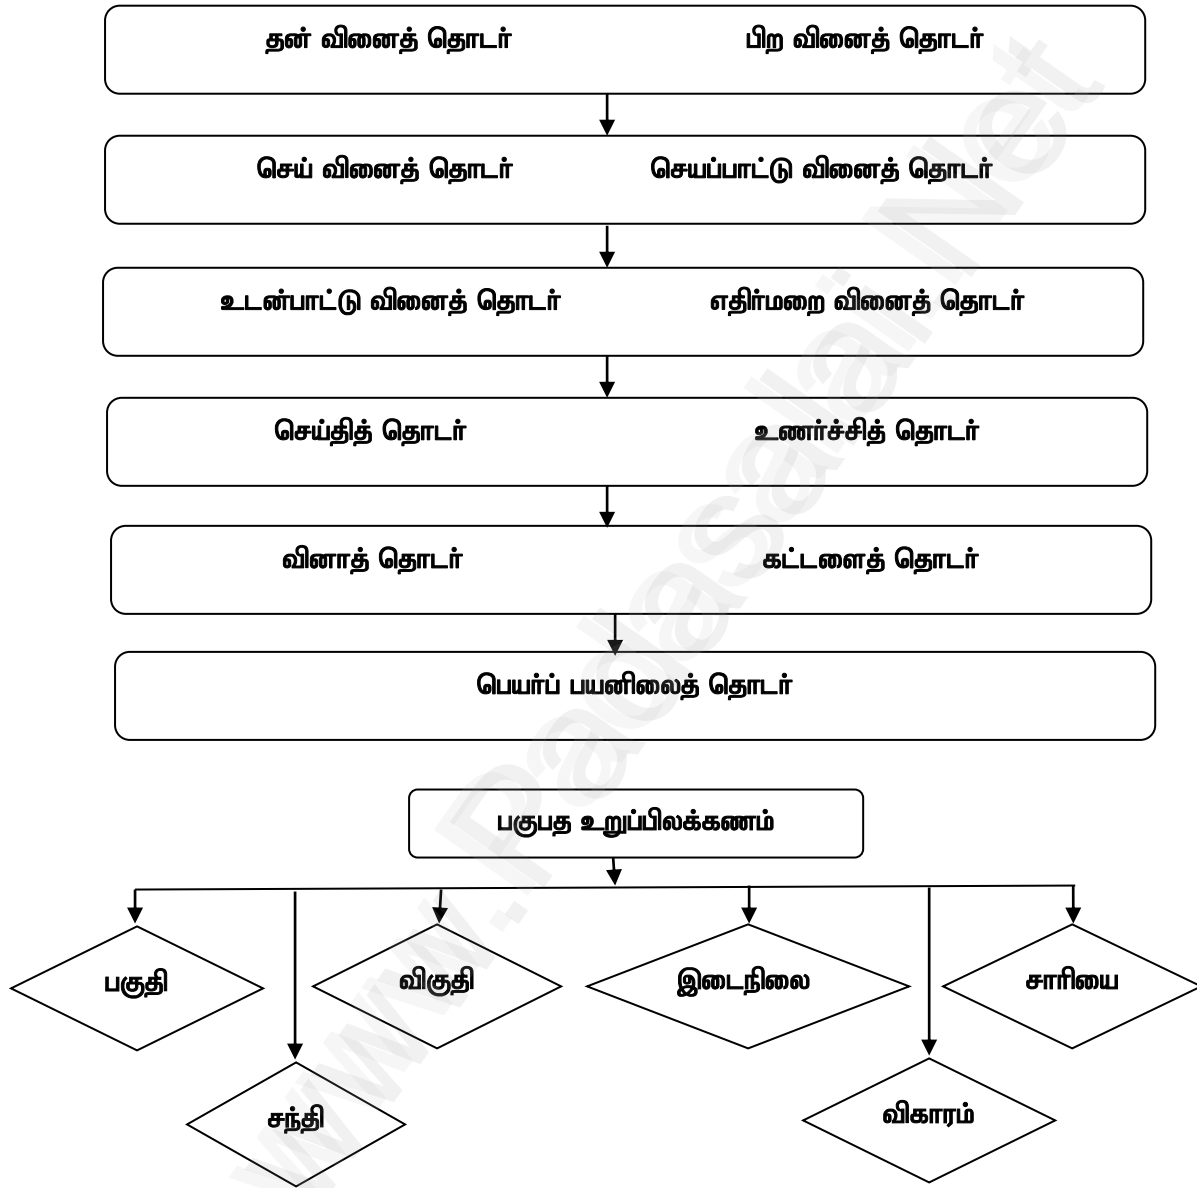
தன் வினைத் தொடர் பிற வினைத் தொடர்

செய் வினைத் தொடர் செயப்பாட்டு வினைத் தொடர்

உடன்பாட்டு வினைத் தொடர் எதிர்மறை வினைத் தொடர்

செய்தித் தொடர் உணர்ச்சித் தொடர்

வினாத் தொடர் கட்டளைத் தொடர்

பெயர்ப் பயனிலைத் தொடர்

பகுபத உறுப்பிலக்கணம்

பகுதி

சந்தி

விகுதி

இடைநிலை

விகாரம்

சாரியை

www.Padasalai.Net